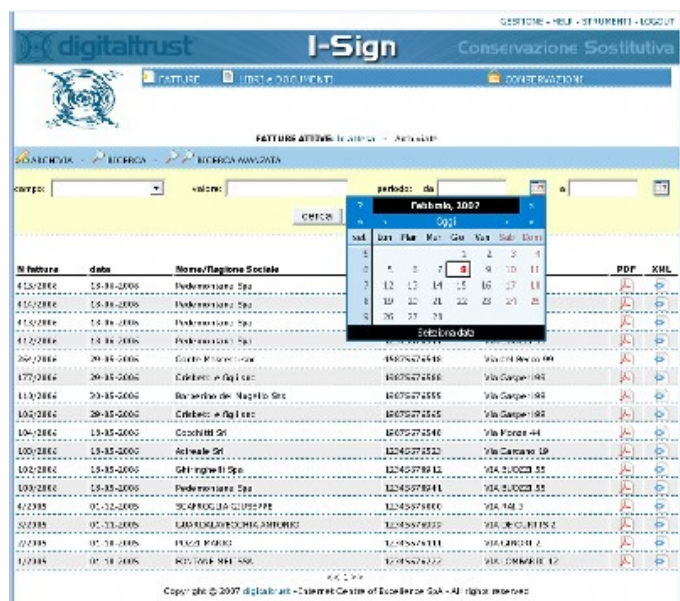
GESTIONE - HELP - STRUMENTI - LOGOUT

digitaltrust

I-Sign

Conservazione Sostitutiva

FATTURE

LIBRI e DOCUMENTI

CONSERVAZIONI

FATTURE ATTIVE: In attesa - Archiviate

AZIENDA - RICERCA - RICERCA AVANZATA

campo:

valore:

periodo: da

a

cerca

| ? | Febbraio, 2007 | | | | | | × |
|---|---|---|---|---|---|---|---|
| « | ‹ | Oggi | | | | › | » |
| sett | Lun | Mar | Mer | Gio | Ven | Sab | Dom |
| 5 | | | | 1 | 2 | 3 | 4 |
| 6 | 5 | 6 | 7 | 8 | 9 | 10 | 11 |
| 7 | 12 | 13 | 14 | 15 | 16 | 17 | 18 |
| 8 | 19 | 20 | 21 | 22 | 23 | 24 | 25 |
| 9 | 26 | 27 | 28 | | | | |

Seleziona data

| N fattura | data | Nome/Ragione Sociale | | | PDF | XML |
|---|---|---|---|---|---|---|
| 415/2006 | 15-06-2006 | Pedemontana Spa | | | | |
| 416/2006 | 15-06-2006 | Pedemontana Spa | | | | |
| 413/2006 | 15-06-2006 | Pedemontana Spa | | | | |
| 412/2006 | 15-06-2006 | Pedemontana Spa | | | | |
| 267/2006 | 29-05-2006 | Curtio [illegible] | 15675676548 | Via del Pecco 99 | | |
| 177/2006 | 29-05-2006 | Cristoforo e figli snc | 15675676555 | Via Carpe 199 | | |
| 113/2006 | 29-05-2006 | Bernardino del Magello Snc | 15675676555 | Via Carpe 199 | | |
| 103/2006 | 29-05-2006 | Cristoforo e figli snc | 15675676525 | Via Carpe 199 | | |
| 104/2006 | 19-05-2006 | Cocchitti Srl | 15675676540 | Via Monza 44 | | |
| 105/2006 | 19-05-2006 | Artevale Srl | 12345678901 | Via Carcano 19 | | |
| 102/2006 | 19-05-2006 | Ghiringhelli Spa | 12345678912 | VIA SUOZZI 55 | | |
| 100/2006 | 19-05-2006 | Pedemontana Spa | 12345678911 | VIA SUOZZI 55 | | |
| 4/2005 | 01-12-2005 | SCAPROGLIA GIUSEPPE | 12345678000 | VIA TALI 3 | | |
| 3/2005 | 01-11-2005 | CARDOLOVECCHIA ANTONIO | 12345678333 | VIA DE CURTIS 2 | | |
| 2/2005 | 01-10-2005 | ROSSI MARIO | 12345678111 | VIA GIRONI 2 | | |
| 1/2005 | 01-10-2005 | ROVIANE MELLASS | 12345678222 | VIA COMMARIO 12 | | |

<< 1 >>

Copyright © 2007 digitaltrust - Internet Centre of Excellence SpA - All rights reserved